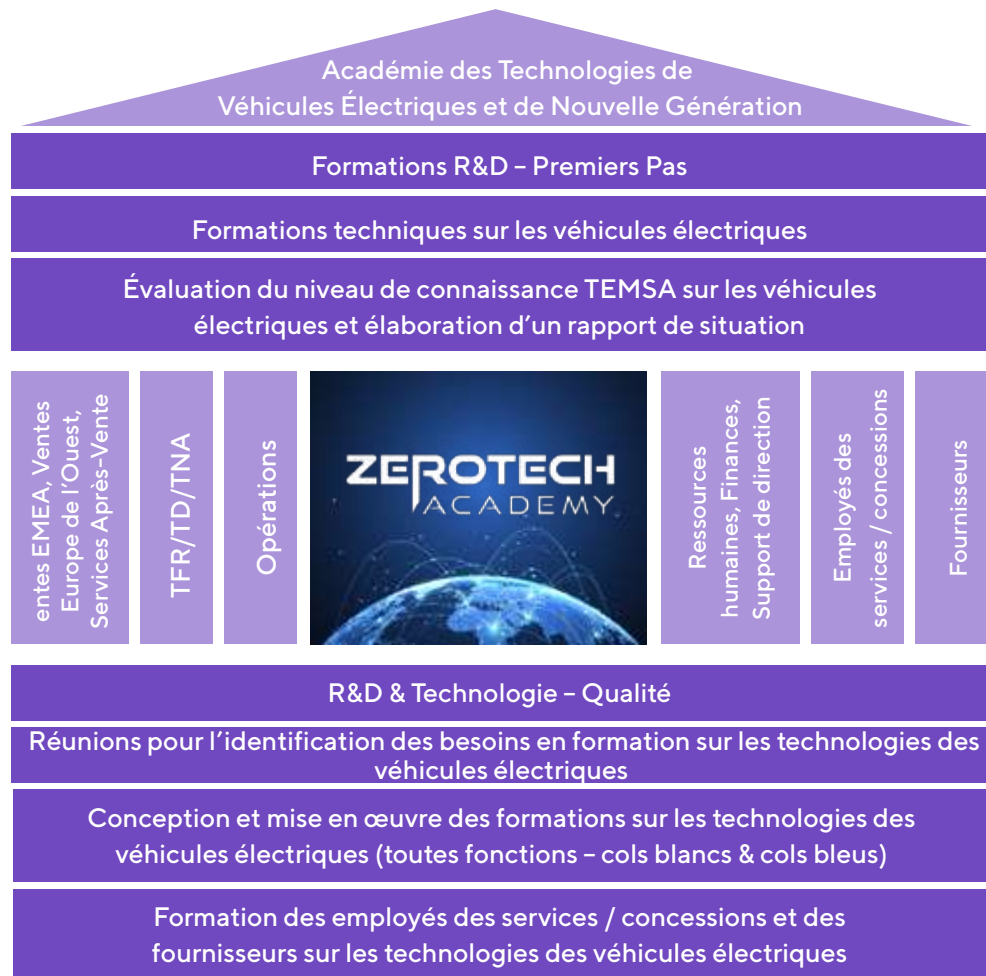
Académie des Technologies de Véhicules Électriques et de Nouvelle Génération

Formations R&D – Premiers Pas

Formations techniques sur les véhicules électriques

Évaluation du niveau de connaissance TEMSA sur les véhicules électriques et élaboration d'un rapport de situation

entes EMEA, Ventes Europe de l'Ouest, Services Après-Vente

TFR/TD/TNA

Opérations

ZEROTECH ACADEMY

Ressources humaines, Finances, Support de direction

Employés des services / concessions

Fournisseurs

R&D & Technologie – Qualité

Réunions pour l'identification des besoins en formation sur les technologies des véhicules électriques

Conception et mise en œuvre des formations sur les technologies des véhicules électriques (toutes fonctions – cols blancs & cols bleus)

Formation des employés des services / concessions et des fournisseurs sur les technologies des véhicules électriques